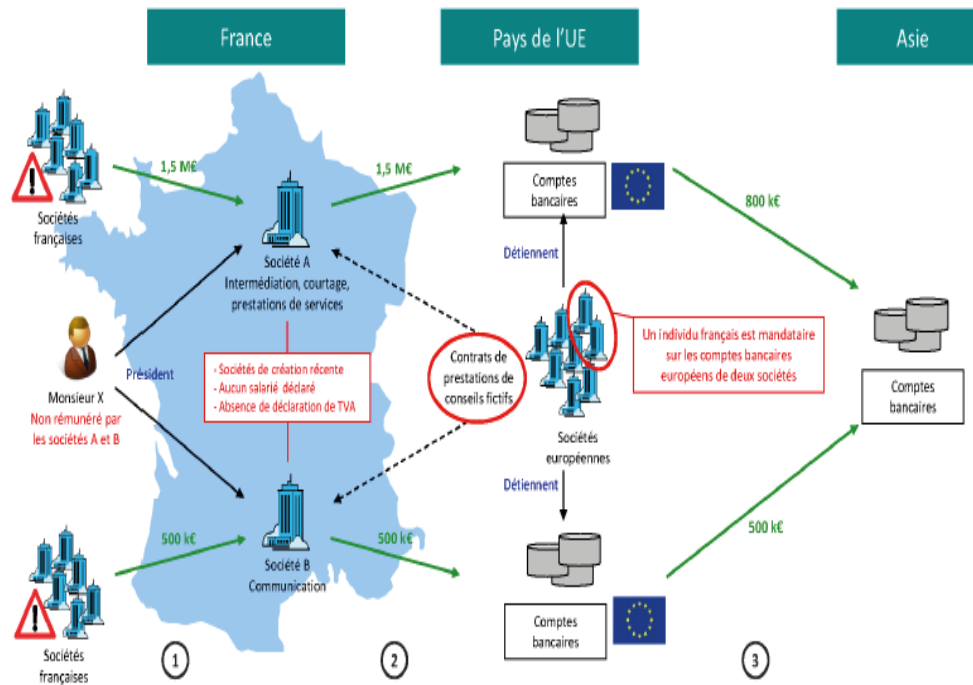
France

Pays de l'UE

Asie

Sociétés françaises

1,5 M€

Société A
Intermédiation, courtage, prestations de services

1,5 M€

Comptes bancaires

800 k€

Détiennent

Monsieur X
Non rémunéré par les sociétés A et B

Président

- Sociétés de création récente
- Aucun salarié déclaré
- Absence de déclaration de TVA

Contrats de prestations de conseils fictifs

Un individu français est mandataire sur les comptes bancaires européens de deux sociétés

Comptes bancaires

Sociétés européennes

Détiennent

500 k€

Société B
Communication

500 k€

500 k€

Comptes bancaires

Sociétés françaises

1

2

3